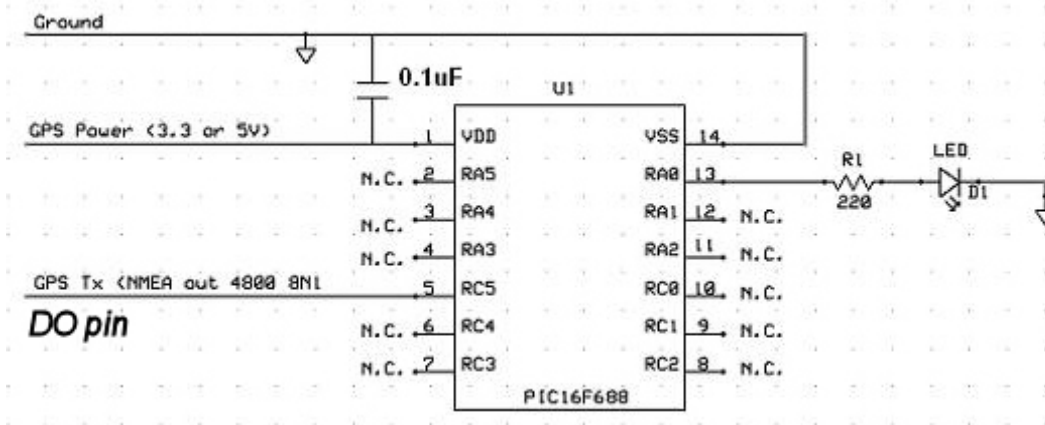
Ground

0.1uF

U1

GPS Power (3.3 or 5V)

1 VDD
N.C. 2 RA5
N.C. 3 RA4
N.C. 4 RA3
GPS Tx (NMEA out 4800 8N1
5 RC5
DO pin
N.C. 6 RC4
N.C. 7 RC3

VSS 14
RA0 13
RA1 12 N.C.
RA2 11 N.C.
RC0 10 N.C.
RC1 9 N.C.
RC2 8 N.C.

PIC16F688

R1
220
LED
D1